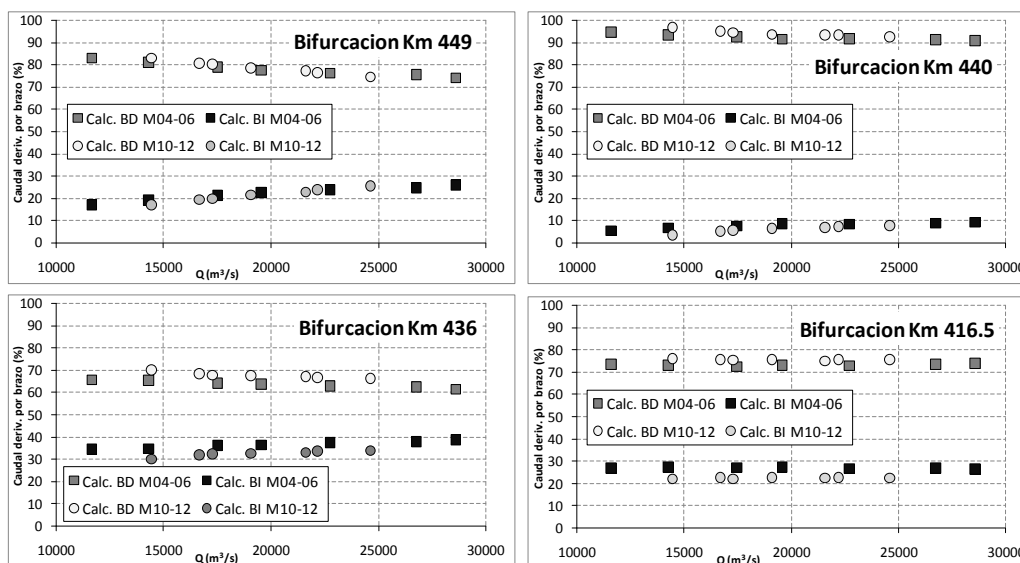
Bifurcacion Km 449

Caudal deriv. por brazo (%)

100
90
80
70
60
50
40
30
20
10
0

Calc. BD M04-06
Calc. BI M04-06
Calc. BD M10-12
Calc. BI M10-12

10000
15000
20000
25000
30000
Q (m³/s)

Bifurcacion Km 440

Caudal deriv. por brazo (%)

100
90
80
70
60
50
40
30
20
10
0

Calc. BD M04-06
Calc. BI M04-06
Calc. BD M10-12
Calc. BI M10-12

10000
15000
20000
25000
3000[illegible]
Q (m³/s)

Bifurcacion Km 436

Caudal deriv. por brazo (%)

100
90
80
70
60
50
40
30
20
10
0

Calc. BD M04-06
Calc. BI M04-06
Calc. BD M10-12
Calc. BI M10-12

10000
15000
20000
25000
30000
Q (m³/s)

Bifurcacion Km 416.5

Caudal deriv. por brazo (%)

100
90
80
70
60
50
40
30
20
10
0

Calc. BD M04-06
Calc. BI M04-06
Calc. BD M10-12
Calc. BI M10-12

10000
15000
20000
25000
3000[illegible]
Q (m³/s)